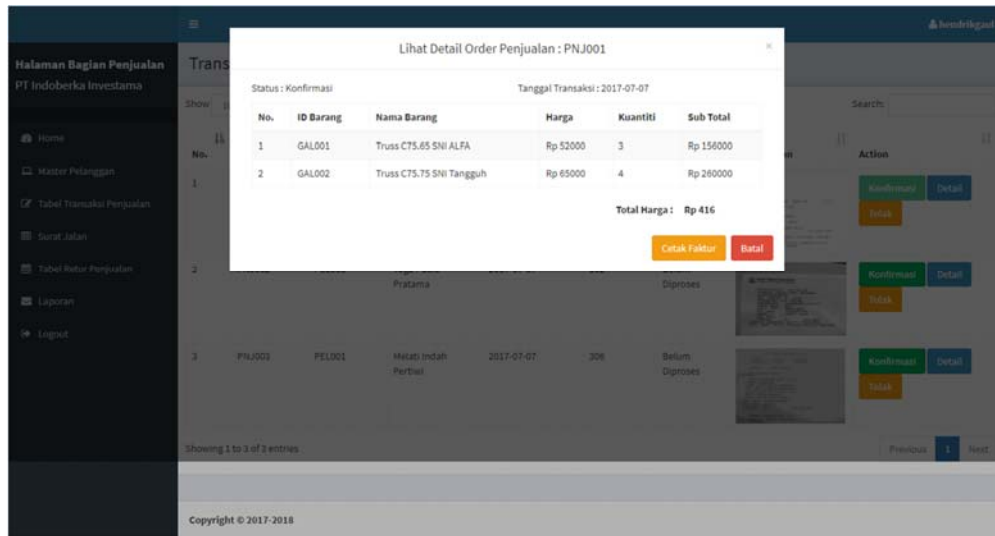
hendrikgaul

Halaman Bagian Penjualan
PT Indoberka Investama

Home
Master Pelanggan
Tabel Transaksi Penjualan
Surat Jalan
Tabel Retur Penjualan
Laporan
Logout

Trans

Show

Search:

No.

Action

Lihat Detail Order Penjualan : PNJ001

×

Status : Konfirmasi

Tanggal Transaksi : 2017-07-07

| No. | ID Barang | Nama Barang | Harga | Kuantiti | Sub Total |
|---|---|---|---|---|---|
| 1 | GAL001 | Truss C75.65 SNI ALFA | Rp 52000 | 3 | Rp 156000 |
| 2 | GAL002 | Truss C75.75 SNI Tangguh | Rp 65000 | 4 | Rp 260000 |

Total Harga : Rp 416

Cetak Faktur
Batal

1
Konfirmasi
Detail
Tolak

2
Pratama
Diproses
Konfirmasi
Detail
Tolak

3
PNJ001
PEL001
Melati Indah Pertiwi
2017-07-07
306
Belum Diproses
Konfirmasi
Detail
Tolak

Showing 1 to 3 of 3 entries

Previous
1
Next

Copyright © 2017-2018